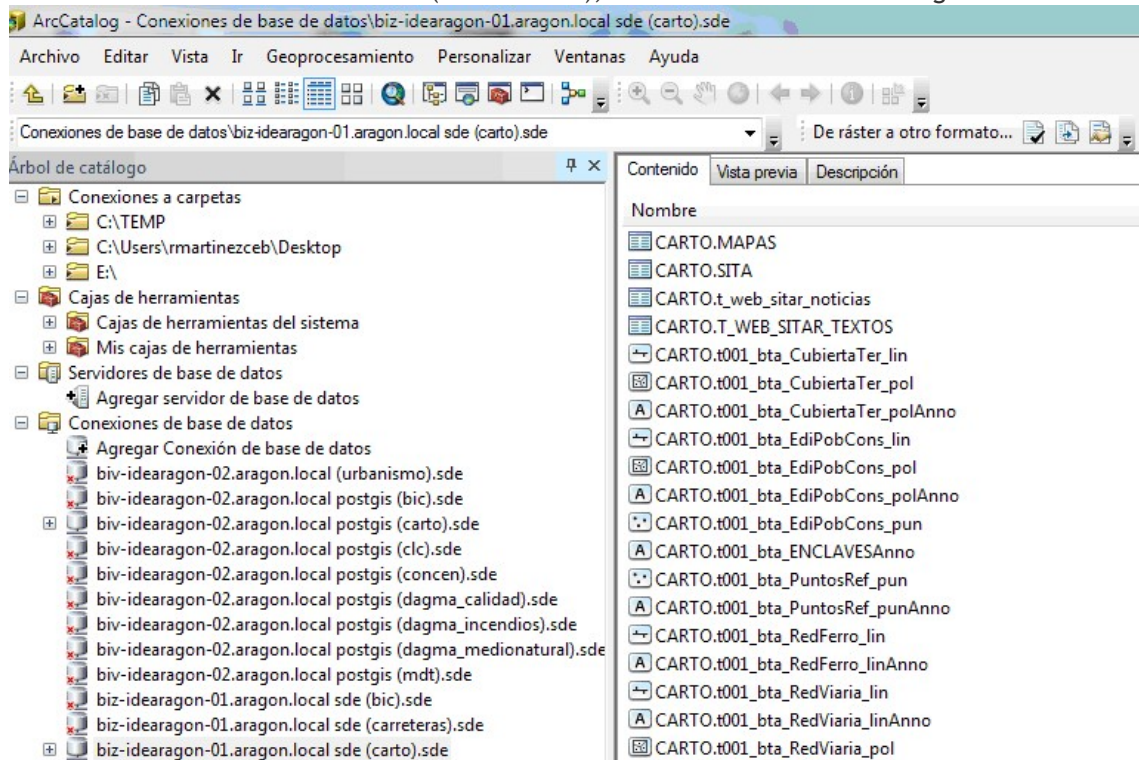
ArcCatalog - Conexiones de base de datos\biz-idearagon-01.aragon.local sde (carto).sde

Archivo Editar Vista Ir Geoprocesamiento Personalizar Ventanas Ayuda

Conexiones de base de datos\biz-idearagon-01.aragon.local sde (carto).sde

De ráster a otro formato...

Árbol de catálogo

Conexiones a carpetas
C:\TEMP
C:\Users\rmartinezceb\Desktop
E:\
Cajas de herramientas
Cajas de herramientas del sistema
Mis cajas de herramientas
Servidores de base de datos
Agregar servidor de base de datos
Conexiones de base de datos
Agregar Conexión de base de datos
biv-idearagon-02.aragon.local (urbanismo).sde
biv-idearagon-02.aragon.local postgis (bic).sde
biv-idearagon-02.aragon.local postgis (carto).sde
biv-idearagon-02.aragon.local postgis (clc).sde
biv-idearagon-02.aragon.local postgis (concen).sde
biv-idearagon-02.aragon.local postgis (dagma_calidad).sde
biv-idearagon-02.aragon.local postgis (dagma_incendios).sde
biv-idearagon-02.aragon.local postgis (dagma_medionatural).sde
biv-idearagon-02.aragon.local postgis (mdt).sde
biz-idearagon-01.aragon.local sde (bic).sde
biz-idearagon-01.aragon.local sde (carreteras).sde
biz-idearagon-01.aragon.local sde (carto).sde

Contenido | Vista previa | Descripción

Nombre
CARTO.MAPAS
CARTO.SITA
CARTO.t_web_sitar_noticias
CARTO.T_WEB_SITAR_TEXTOS
CARTO.t001_bta_CubiertaTer_lin
CARTO.t001_bta_CubiertaTer_pol
CARTO.t001_bta_CubiertaTer_polAnno
CARTO.t001_bta_EdiPobCons_lin
CARTO.t001_bta_EdiPobCons_pol
CARTO.t001_bta_EdiPobCons_polAnno
CARTO.t001_bta_EdiPobCons_pun
CARTO.t001_bta_ENCLAVESAnno
CARTO.t001_bta_PuntosRef_pun
CARTO.t001_bta_PuntosRef_punAnno
CARTO.t001_bta_RedFerro_lin
CARTO.t001_bta_RedFerro_linAnno
CARTO.t001_bta_RedViaria_lin
CARTO.t001_bta_RedViaria_linAnno
CARTO.t001_bta_RedViaria_pol